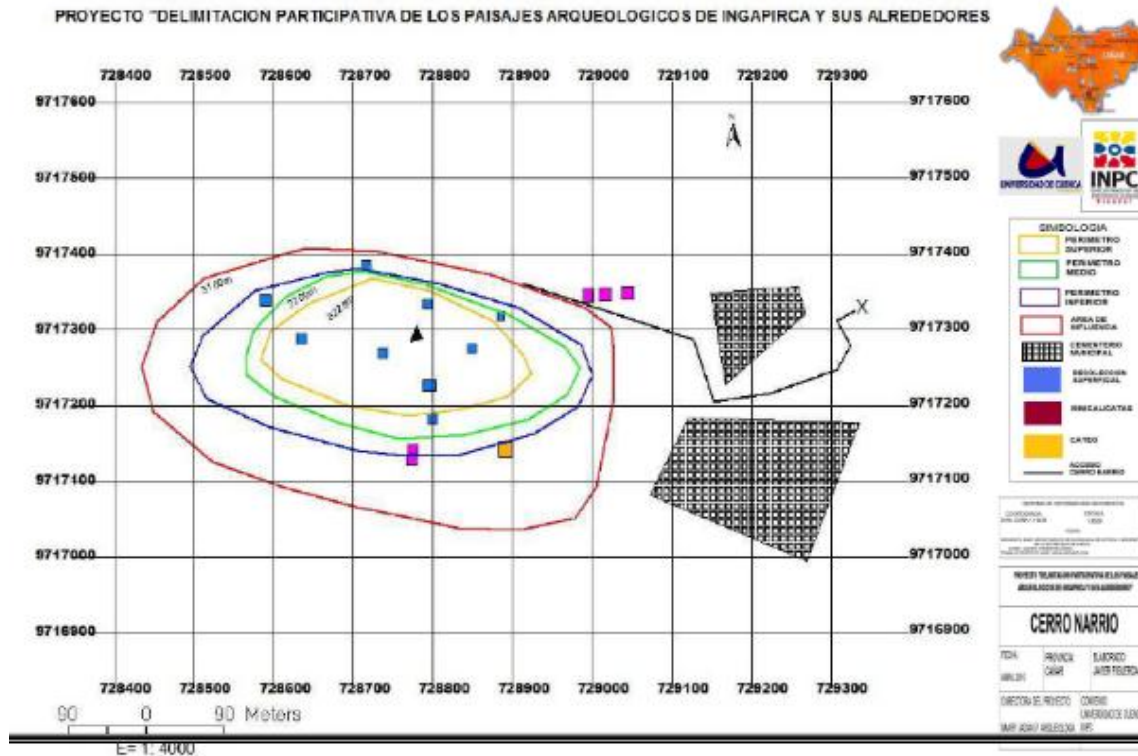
PROYECTO "DELIMITACION PARTICIPATIVA DE LOS PAISAJES ARQUEOLOGICOS DE INGAPIRCA Y SUS ALREDEDORES

728400 728500 728600 728700 728800 728900 729000 729100 729200 729300

9717600 9717500 9717400 9717300 9717200 9717100 9717000 9716900

3100m

3200m

3225m

X

UNIVERSIDAD DE CUENCA

INPC

SIMBOLOGIA

PERIMETRO SUPERIOR

PERIMETRO MEDIO

PERIMETRO INFERIOR

AREA DE INFLUENCIA

CEMENTERIO MUNICIPAL

RECOLECCION SUPERFICIAL

MINICALICATAS

CATEO

ACCESO CERRO NARRIO

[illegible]

CERRO NARRIO

FECHA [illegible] PROVINCIA CAÑAR ELABORADO JAVIER FIGUEROA

DIRECTORA DEL PROYECTO CONVENIO UNIVERSIDAD DE CUENCA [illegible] INPC

90 0 90 Meters

E= 1: 4000